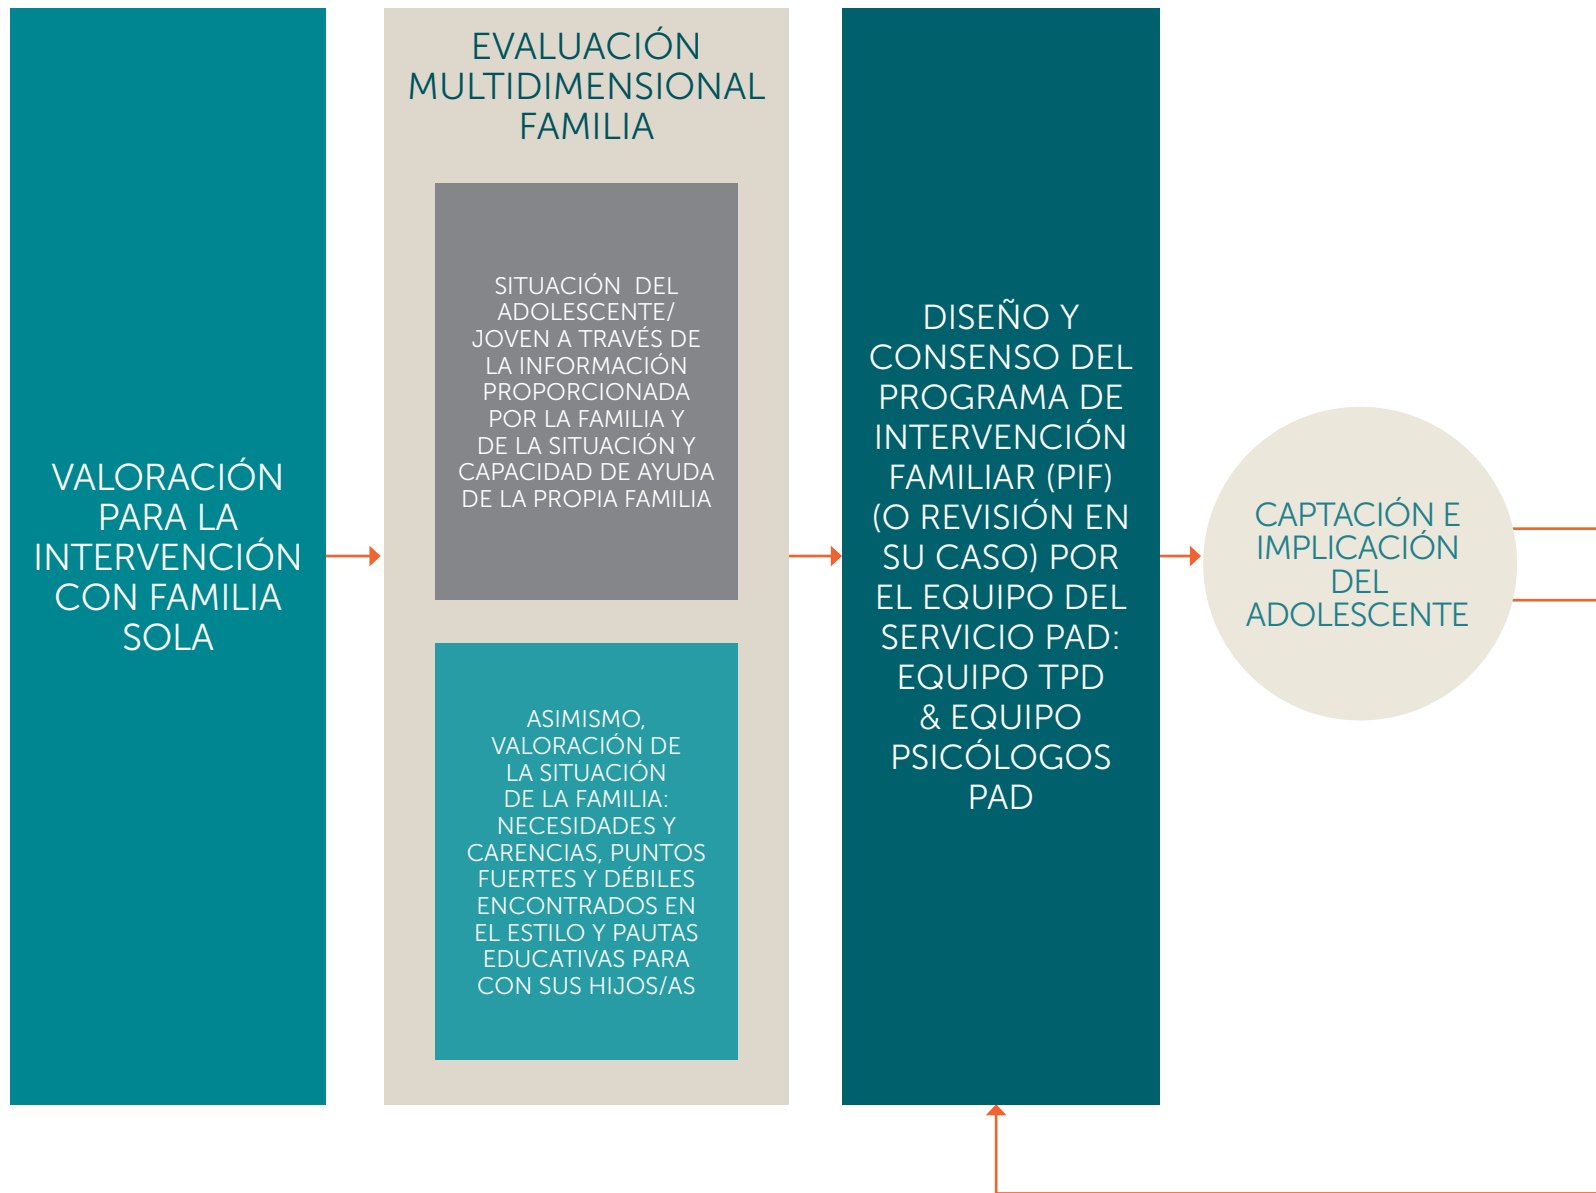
VALORACIÓN PARA LA INTERVENCIÓN CON FAMILIA SOLA

EVALUACIÓN MULTIDIMENSIONAL FAMILIA

SITUACIÓN DEL ADOLESCENTE/ JOVEN A TRAVÉS DE LA INFORMACIÓN PROPORCIONADA POR LA FAMILIA Y DE LA SITUACIÓN Y CAPACIDAD DE AYUDA DE LA PROPIA FAMILIA

ASIMISMO, VALORACIÓN DE LA SITUACIÓN DE LA FAMILIA: NECESIDADES Y CARENCIAS, PUNTOS FUERTES Y DÉBILES ENCONTRADOS EN EL ESTILO Y PAUTAS EDUCATIVAS PARA CON SUS HIJOS/AS

DISEÑO Y CONSENSO DEL PROGRAMA DE INTERVENCIÓN FAMILIAR (PIF) (O REVISIÓN EN SU CASO) POR EL EQUIPO DEL SERVICIO PAD: EQUIPO TPD & EQUIPO PSICÓLOGOS PAD

CAPTACIÓN E IMPLICACIÓN DEL ADOLESCENTE